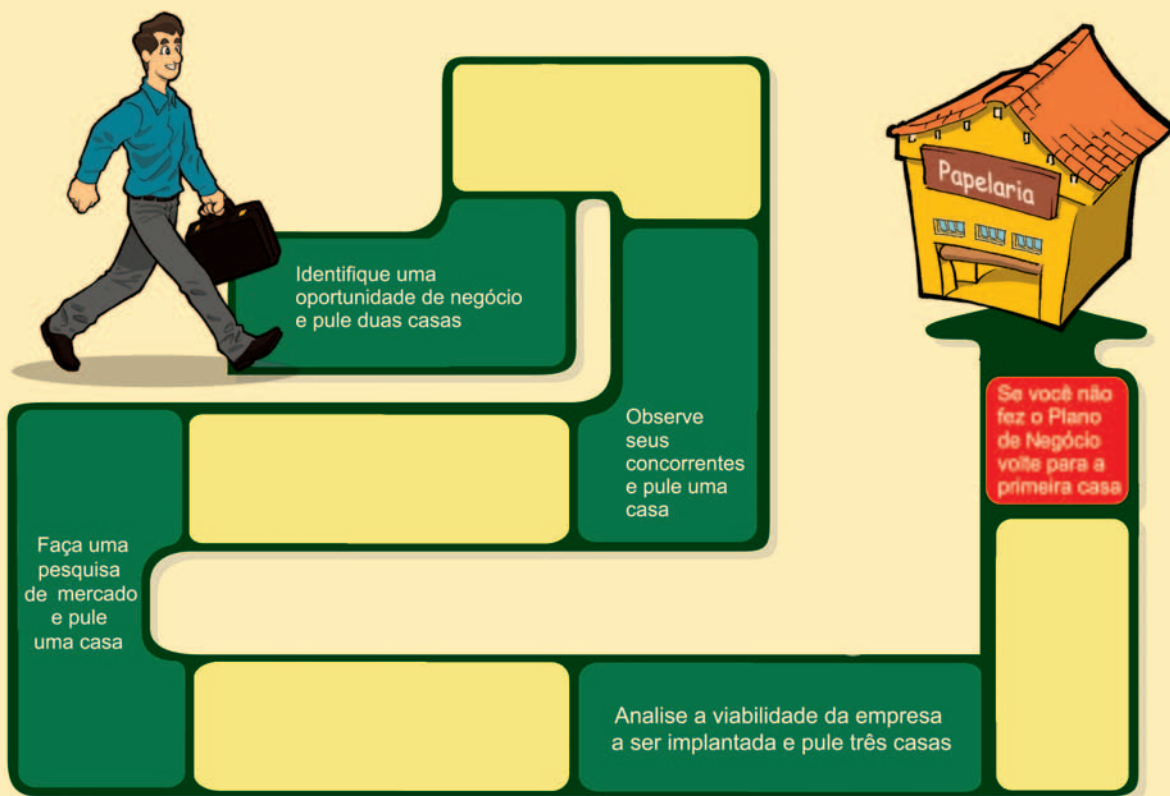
Papelaria

Identifique uma oportunidade de negócio e pule duas casas

Observe seus concorrentes e pule uma casa

Se você não fez o Plano de Negócio volte para a primeira casa

Faça uma pesquisa de mercado e pule uma casa

Analise a viabilidade da empresa a ser implantada e pule três casas